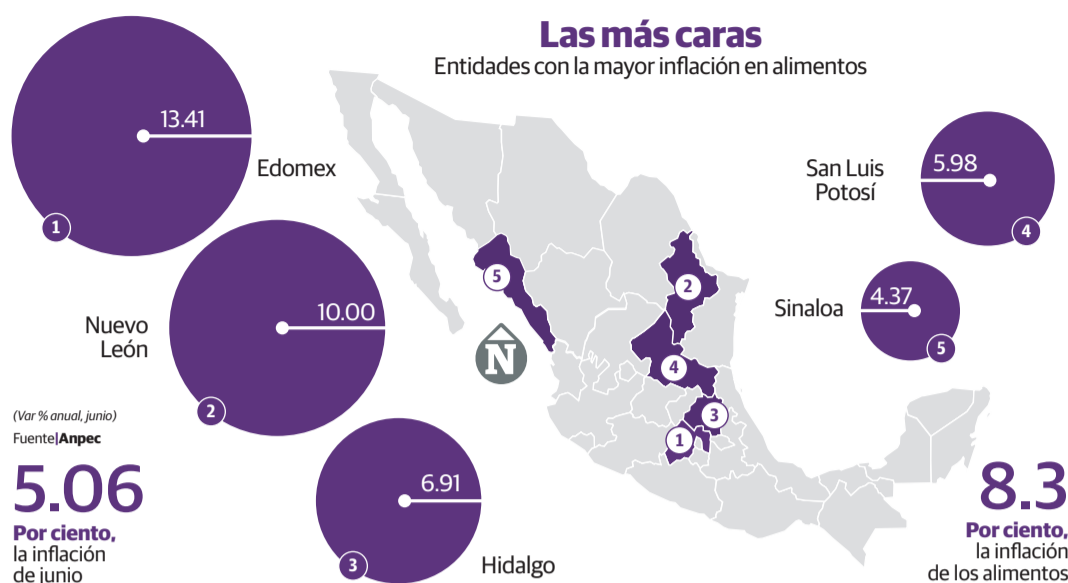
Las más caras
Entidades con la mayor inflación en alimentos

13.41
Edomex
1

10.00
Nuevo León
2

6.91
Hidalgo
3

San Luis Potosí
5.98
4

Sinaloa
4.37
5

5
2
4
3
1
N

(Var % anual, junio)
Fuente|Anpec

5.06
Por ciento, la inflación de junio

8.3
Por ciento, la inflación de los alimentos